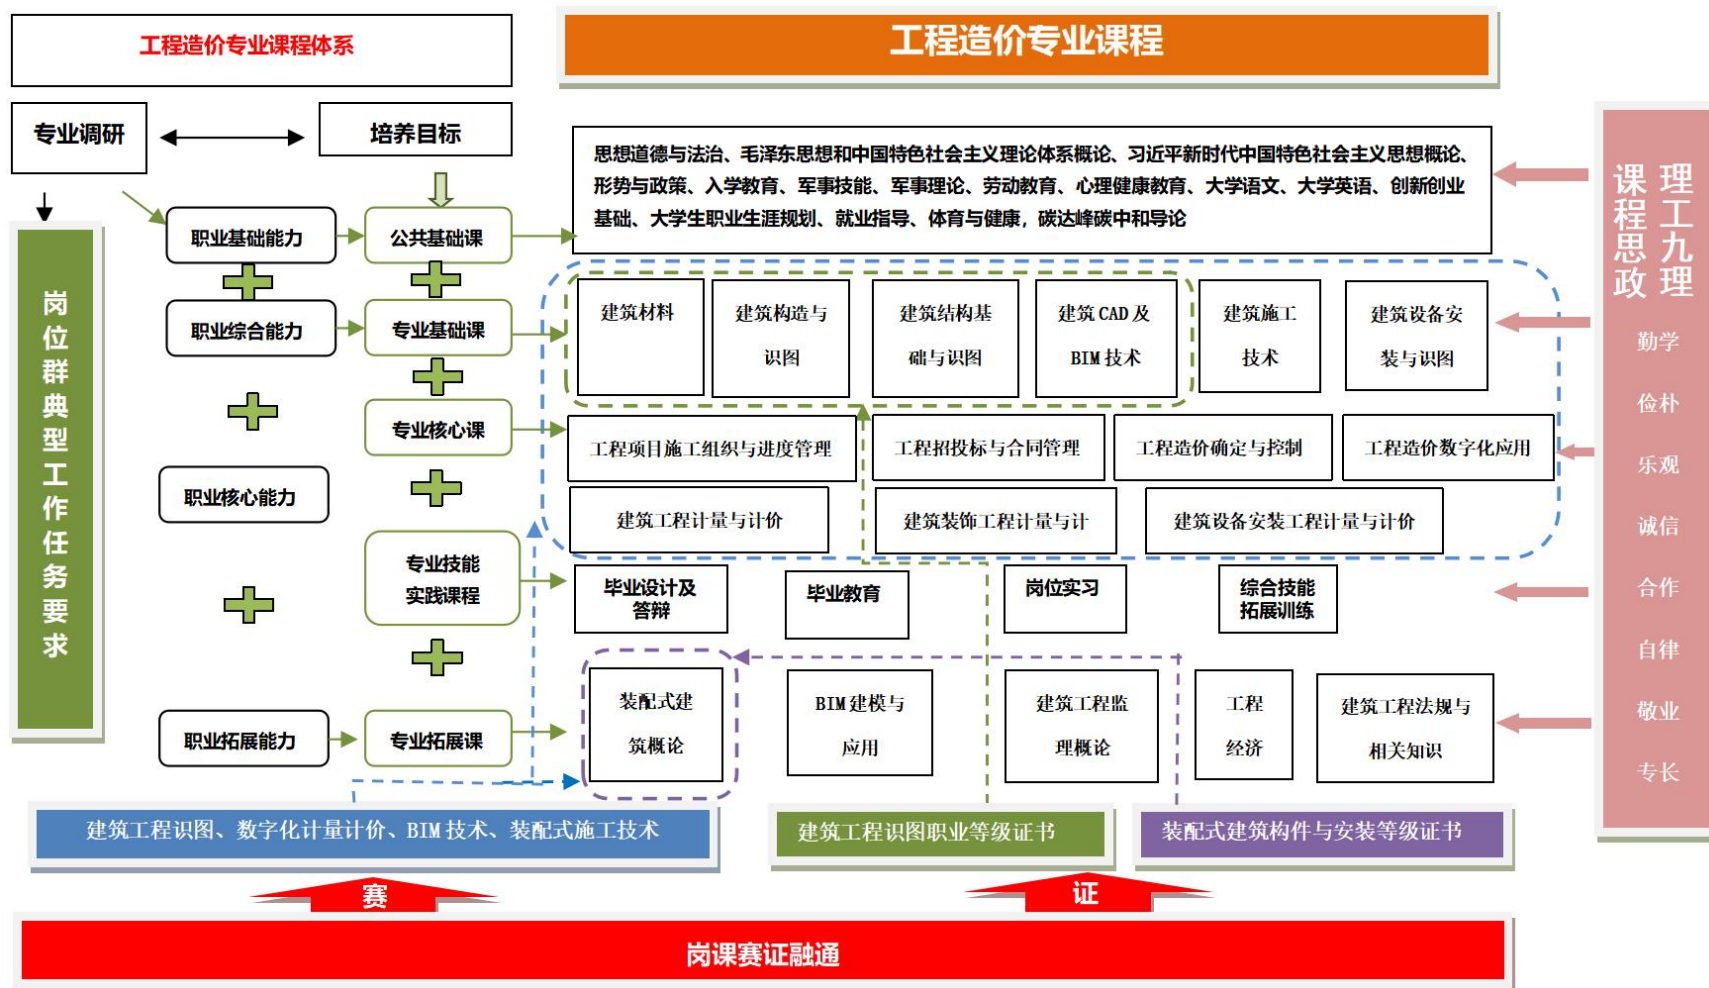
工程造价专业课程体系

工程造价专业课程

专业调研

培养目标

岗位群典型工作任务要求

职业基础能力

公共基础课

思想道德与法治、毛泽东思想和中国特色社会主义理论体系概论、习近平新时代中国特色社会主义思想概论、形势与政策、入学教育、军事技能、军事理论、劳动教育、心理健康教育、大学语文、大学英语、创新创业基础、大学生职业生涯规划、就业指导、体育与健康，碳达峰碳中和导论

职业综合能力

专业基础课

建筑材料

建筑构造与识图

建筑结构基础与识图

建筑 CAD 及 BIM 技术

建筑施工技术

建筑设备安装与识图

专业核心课

工程项目施工组织与进度管理

工程招投标与合同管理

工程造价确定与控制

工程造价数字化应用

职业核心能力

建筑工程计量与计价

建筑装饰工程计量与计

建筑设备安装工程计量与计价

专业技能实践课程

毕业设计及答辩

毕业教育

岗位实习

综合技能拓展训练

职业拓展能力

专业拓展课

装配式建筑概论

BIM 建模与应用

建筑工程监理概论

工程经济

建筑工程法规与相关知识

课程思政

理工九理

勤学

俭朴

乐观

诚信

合作

自律

敬业

专长

建筑工程识图、数字化计量计价、BIM 技术、装配式施工技术

建筑工程识图职业等级证书

装配式建筑构件与安装等级证书

赛

证

岗课赛证融通